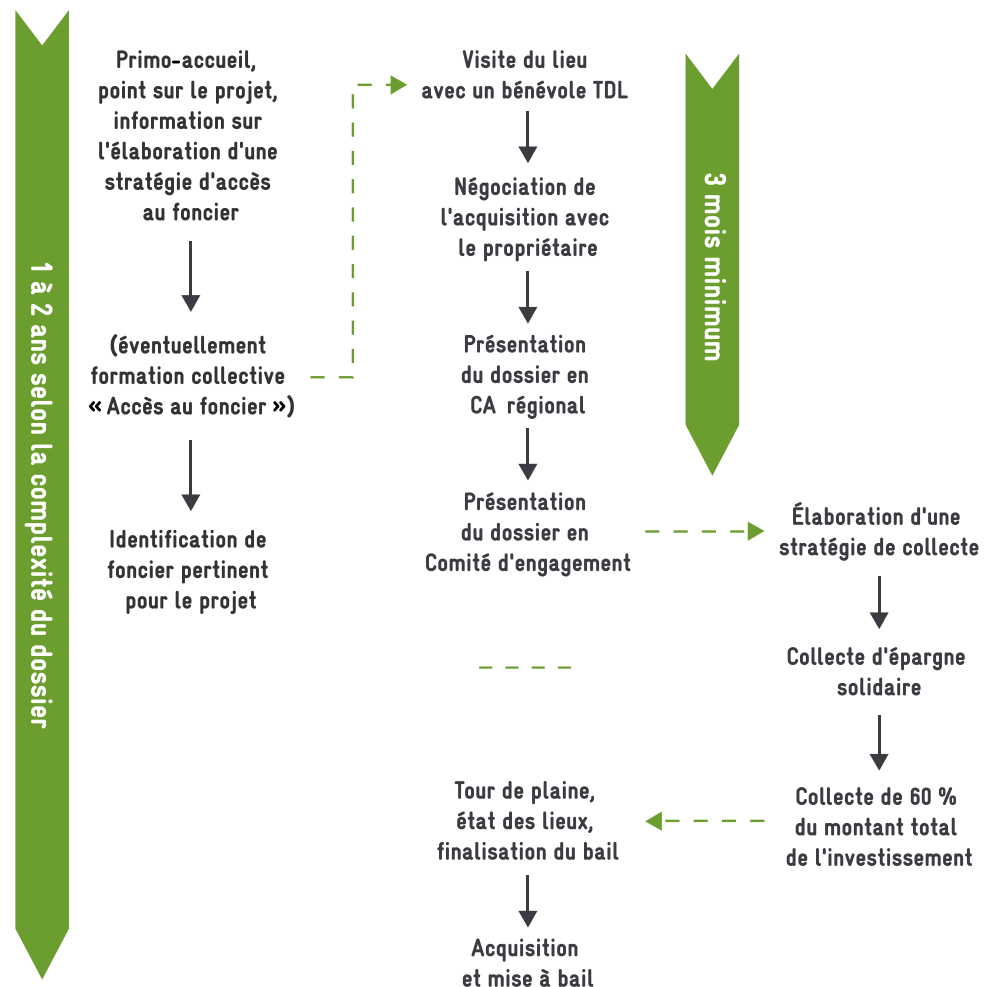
1 à 2 ans selon la complexité du dossier

Primo-accueil, point sur le projet, information sur l'élaboration d'une stratégie d'accès au foncier

(éventuellement formation collective « Accès au foncier »)

Identification de foncier pertinent pour le projet

Visite du lieu avec un bénévole TDL

Négociation de l'acquisition avec le propriétaire

Présentation du dossier en CA régional

Présentation du dossier en Comité d'engagement

3 mois minimum

Élaboration d'une stratégie de collecte

Collecte d'épargne solidaire

Collecte de 60 % du montant total de l'investissement

Tour de plaine, état des lieux, finalisation du bail

Acquisition et mise à bail